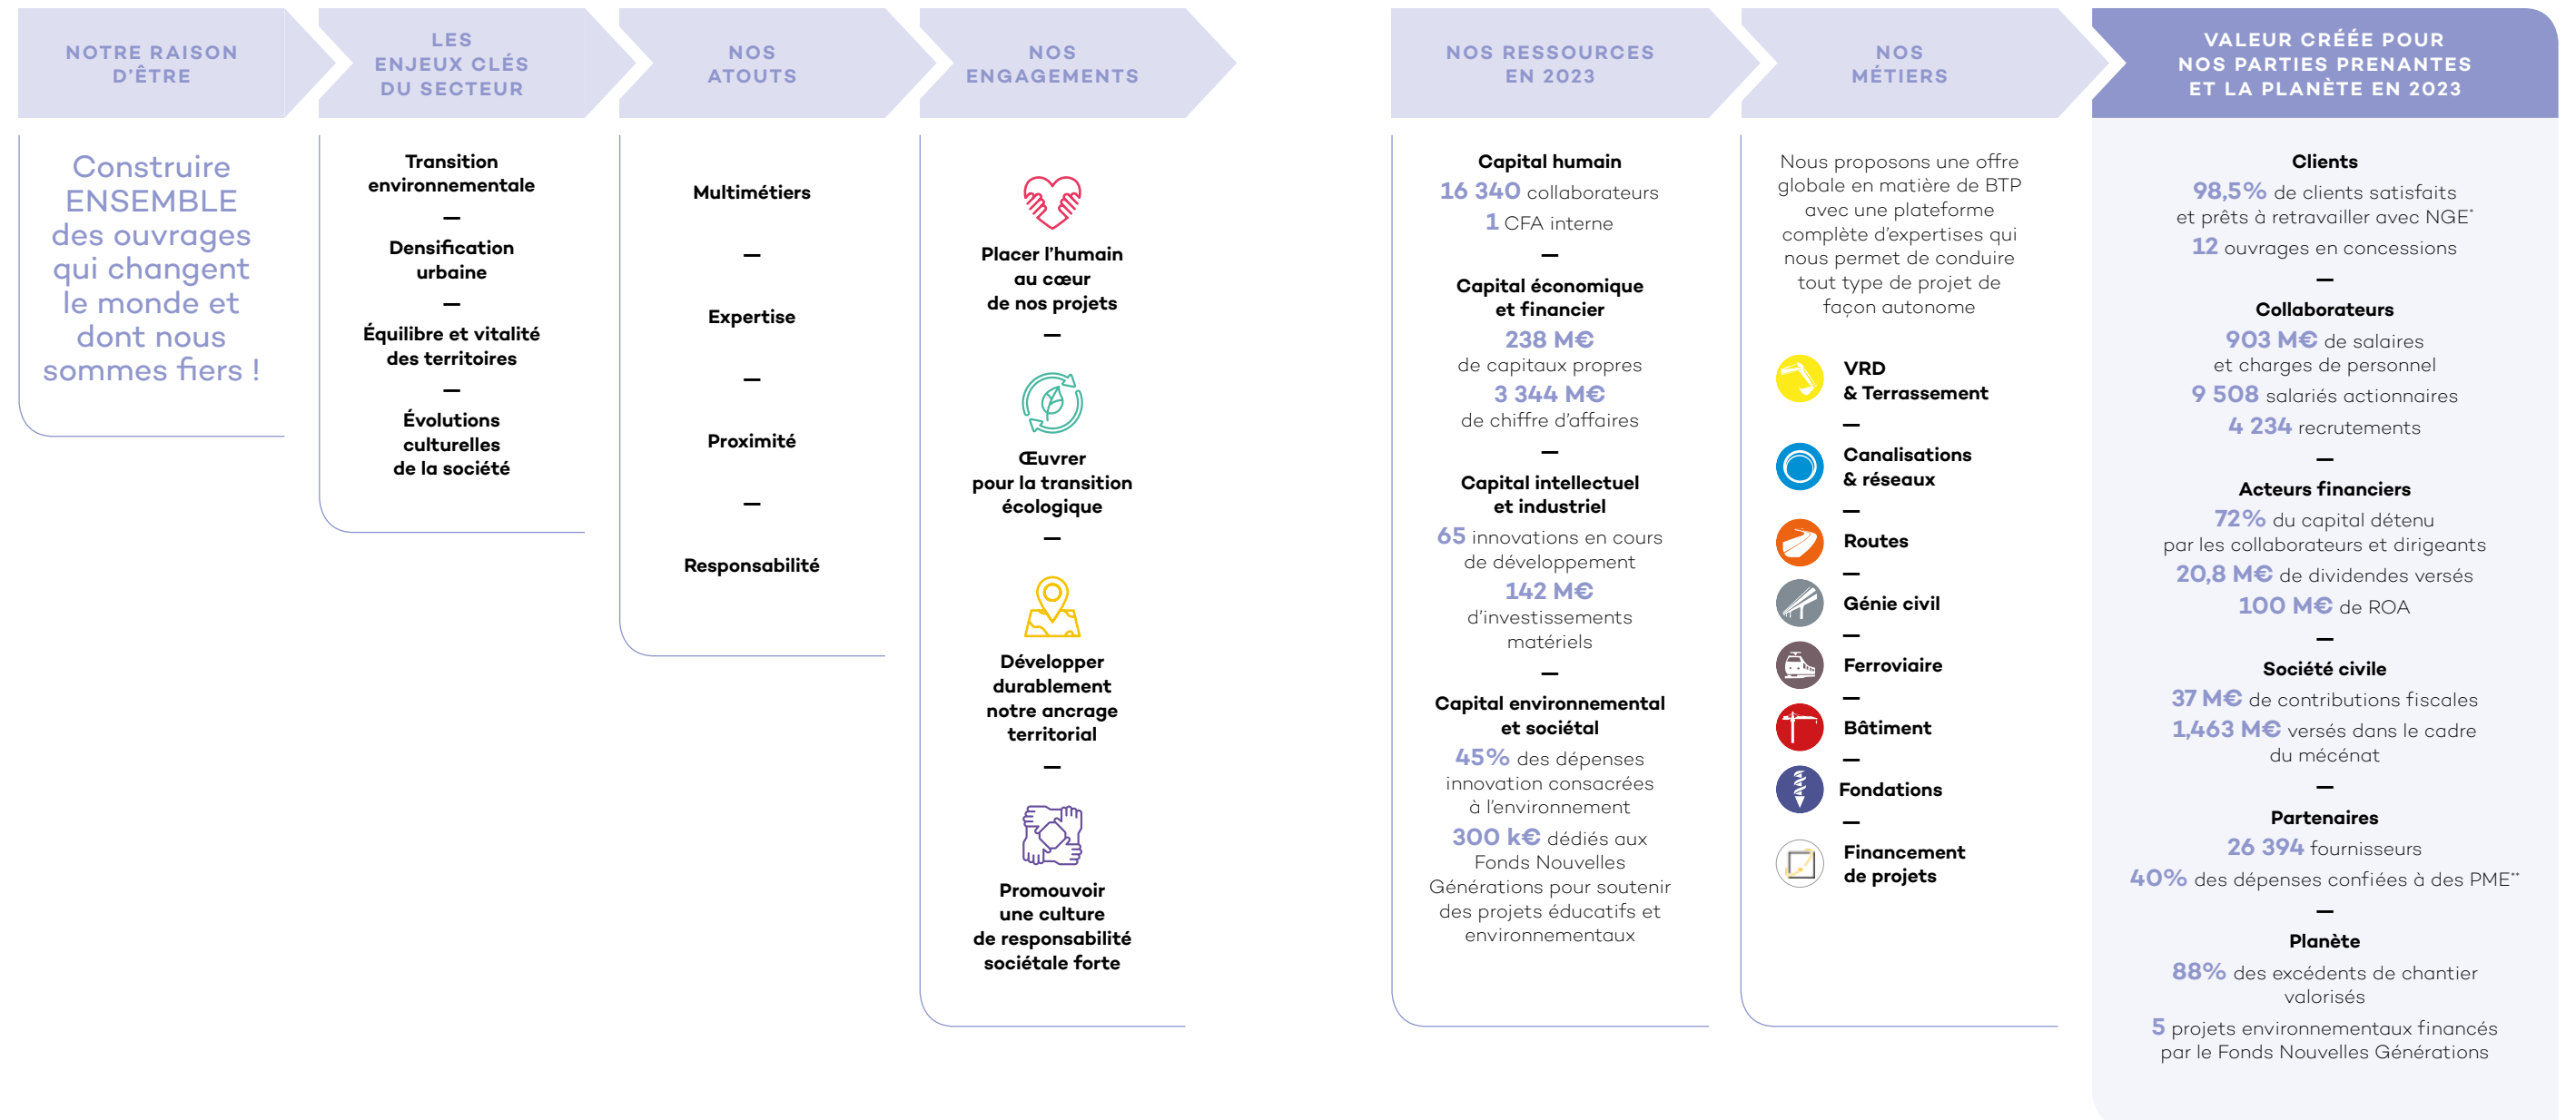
NOTRE RAISON D'ÊTRE

Construire ENSEMBLE des ouvrages qui changent le monde et dont nous sommes fiers !

LES ENJEUX CLÉS DU SECTEUR

Transition environnementale
—
Densification urbaine
—
Équilibre et vitalité des territoires
—
Évolutions culturelles de la société

NOS ATOUTS

Multimétiers
—
Expertise
—
Proximité
—
Responsabilité

NOS ENGAGEMENTS

Placer l'humain au cœur de nos projets
—
Œuvrer pour la transition écologique
—
Développer durablement notre ancrage territorial
—
Promouvoir une culture de responsabilité sociétale forte

NOS RESSOURCES EN 2023

Capital humain
16 340 collaborateurs
1 CFA interne
—
Capital économique et financier
238 M€ de capitaux propres
3 344 M€ de chiffre d'affaires
—
Capital intellectuel et industriel
65 innovations en cours de développement
142 M€ d'investissements matériels
—
Capital environnemental et sociétal
45% des dépenses innovation consacrées à l'environnement
300 k€ dédiés aux Fonds Nouvelles Générations pour soutenir des projets éducatifs et environnementaux

NOS MÉTIERS

Nous proposons une offre globale en matière de BTP avec une plateforme complète d'expertises qui nous permet de conduire tout type de projet de façon autonome

VRD & Terrassement
—
Canalisations & réseaux
—
Routes
—
Génie civil
—
Ferroviaire
—
Bâtiment
—
Fondations
—
Financement de projets

VALEUR CRÉÉE POUR NOS PARTIES PRENANTES ET LA PLANÈTE EN 2023

Clients
98,5% de clients satisfaits et prêts à retravailler avec NGE*
12 ouvrages en concessions
—
Collaborateurs
903 M€ de salaires et charges de personnel
9 508 salariés actionnaires
4 234 recrutements
—
Acteurs financiers
72% du capital détenu par les collaborateurs et dirigeants
20,8 M€ de dividendes versés
100 M€ de ROA
—
Société civile
37 M€ de contributions fiscales
1,463 M€ versés dans le cadre du mécénat
—
Partenaires
26 394 fournisseurs
40% des dépenses confiées à des PME**
—
Planète
88% des excédents de chantier valorisés
5 projets environnementaux financés par le Fonds Nouvelles Générations